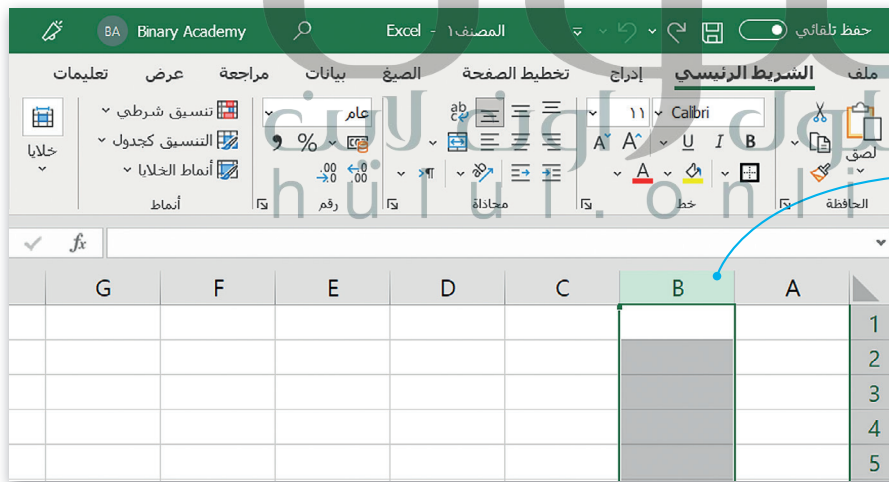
حفظ تلقائي
المصنف١ - Excel
Binary Academy
BA

ملف الشريط الرئيسي إدراج تخطيط الصفحة الصيغ بيانات مراجعة عرض تعليمات

لصق
الحافظة
Calibri ١١
B I U
A A
خط
محاذاة
عام
% ٩
رقم
تنسيق شرطي
التنسيق كجدول
أنماط الخلايا
أنماط
خلايا

fx

A B C D E F G
1
2
3
4
5

hulul.onli
حلول اونلاين